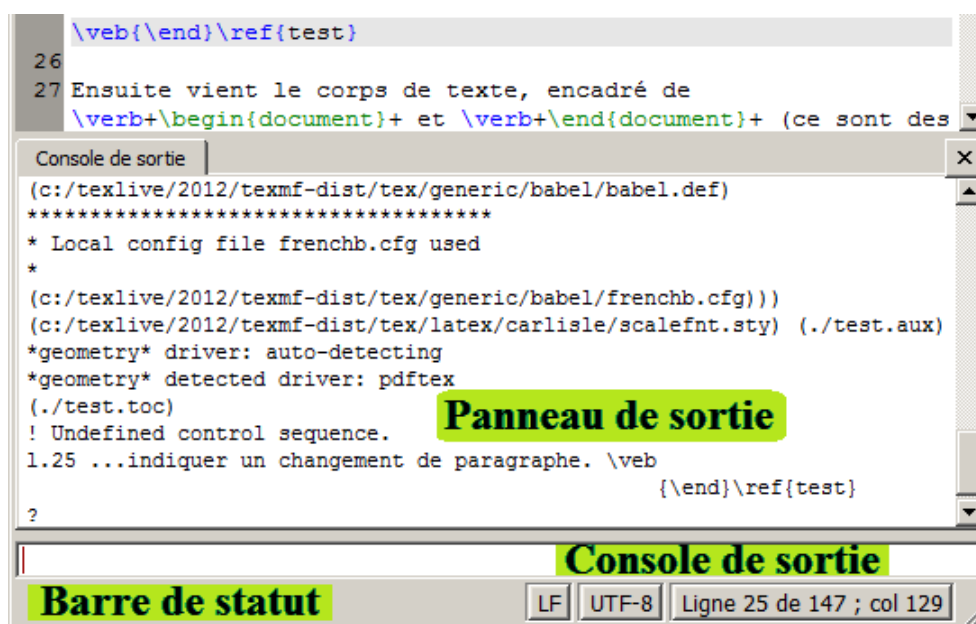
\veb{\end}\ref{test}
26
27 Ensuite vient le corps de texte, encadré de \verb+\begin{document}+ et \verb+\end{document}+ (ce sont des

Console de sortie

(c:/texlive/2012/texmf-dist/tex/generic/babel/babel.def)
************************************
* Local config file frenchb.cfg used
*
(c:/texlive/2012/texmf-dist/tex/generic/babel/frenchb.cfg)))
(c:/texlive/2012/texmf-dist/tex/latex/carlisle/scalefnt.sty) (./test.aux)
*geometry* driver: auto-detecting
*geometry* detected driver: pdftex
(./test.toc)
! Undefined control sequence.
l.25 ...indiquer un changement de paragraphe. \veb
{\end}\ref{test}
?

Panneau de sortie

Console de sortie

Barre de statut

LF UTF-8 Ligne 25 de 147 ; col 129